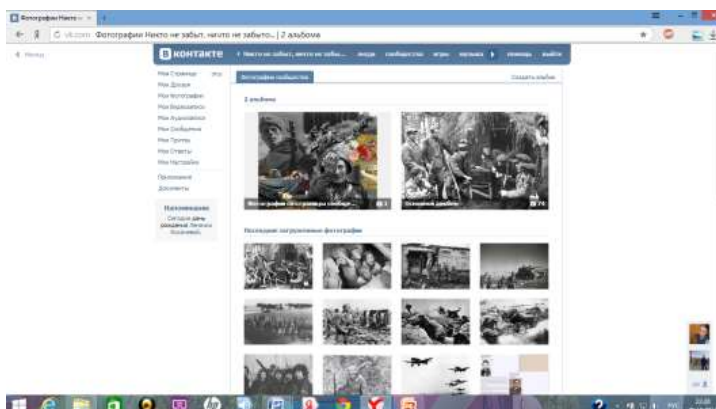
Фотографии Никто н... ×

vk.com Фотографии Никто не забыт, ничто не забыто... | 2 альбома

Назад

ВКонтакте

Никто не забыт, ничто не забы... люди сообщества игры музыка помощь выйти

Моя Страница ред.
Мои Друзья
Мои Фотографии
Мои Видеозаписи
Мои Аудиозаписи
Мои Сообщения
Мои Группы
Мои Ответы
Мои Настройки

Приложения
Документы

Напоминание
Сегодня день рождения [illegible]

Фотографии сообщества

Создать альбом

2 альбома

Фотографии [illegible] 1

Основной альбом 74

Последние загруженные фотографии